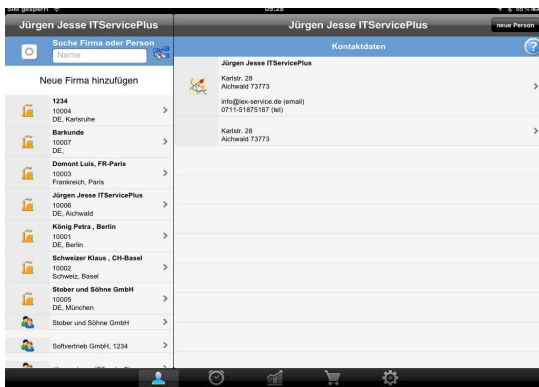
SIM gesperrt
09:28
55 %

Jürgen Jesse ITServicePlus

Suche Firma oder Person
Name

Neue Firma hinzufügen

1234
10004
DE, Karlsruhe

Barkunde
10007
DE,

Domont Luis, FR-Paris
10003
Frankreich, Paris

Jürgen Jesse ITServicePlus
10006
DE, Aichwald

König Petra , Berlin
10001
DE, Berlin

Schweizer Klaus , CH-Basel
10002
Schweiz, Basel

Stober und Söhne GmbH
10005
DE, München

Stober und Söhne GmbH

Softvertrieb GmbH, 1234

Jürgen Jesse ITServicePlus
neue Person

Kontaktdaten

Jürgen Jesse ITServicePlus

Karlstr. 28
Aichwald 73773

info@lex-service.de (email)
0711-51875187 (tel)

Karlstr. 28
Aichwald 73773